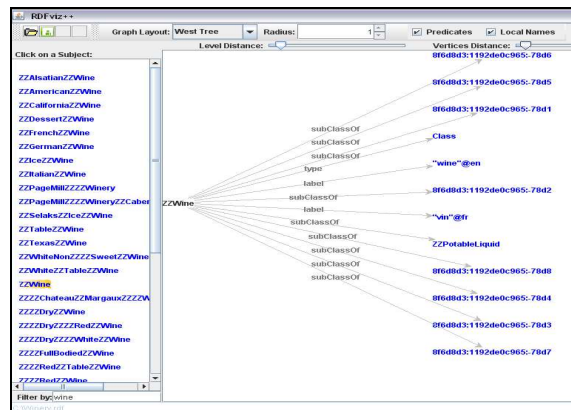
RDF viz++

Graph Layout: West Tree
Radius: 1
Predicates
Local Names
Level Distance:
Vertices Distance:

Click on a Subject:

ZZAlsatianZZWine
ZZAmericanZZWine
ZZCaliforniaZZWine
ZZDessertZZWine
ZZFrenchZZWine
ZZGermanZZWine
ZZIceZZWine
ZZItalianZZWine
ZZPageMillZZZWinery
ZZPageMillZZZWineryZZCaber
ZZSelaksZZIceZZWine
ZZTableZZWine
ZZTexasZZWine
ZZWhiteNonZZZZSweetZZWine
ZZWhiteZZTableZZWine
ZZWine
ZZZZChateauZZMargauxZZZZW
ZZZZDryZZWine
ZZZZDryZZZZRedZZWine
ZZZZDryZZZZWhiteZZWine
ZZZZFullBodiedZZWine
ZZZZRedZZTableZZWine
ZZZZRedZZWine

Filter by: wine

ZZWine
subClassOf
subClassOf
subClassOf
type
label
subClassOf
label
subClassOf
subClassOf
subClassOf
subClassOf
subClassOf

8f6d8d3:1192de0c965:-78d6
8f6d8d3:1192de0c965:-78d5
8f6d8d3:1192de0c965:-78d1
Class
"wine"@en
8f6d8d3:1192de0c965:-78d2
"vin"@fr
ZZPotableLiquid
8f6d8d3:1192de0c965:-78d8
8f6d8d3:1192de0c965:-78d4
8f6d8d3:1192de0c965:-78d3
8f6d8d3:1192de0c965:-78d7

Winery.rdf